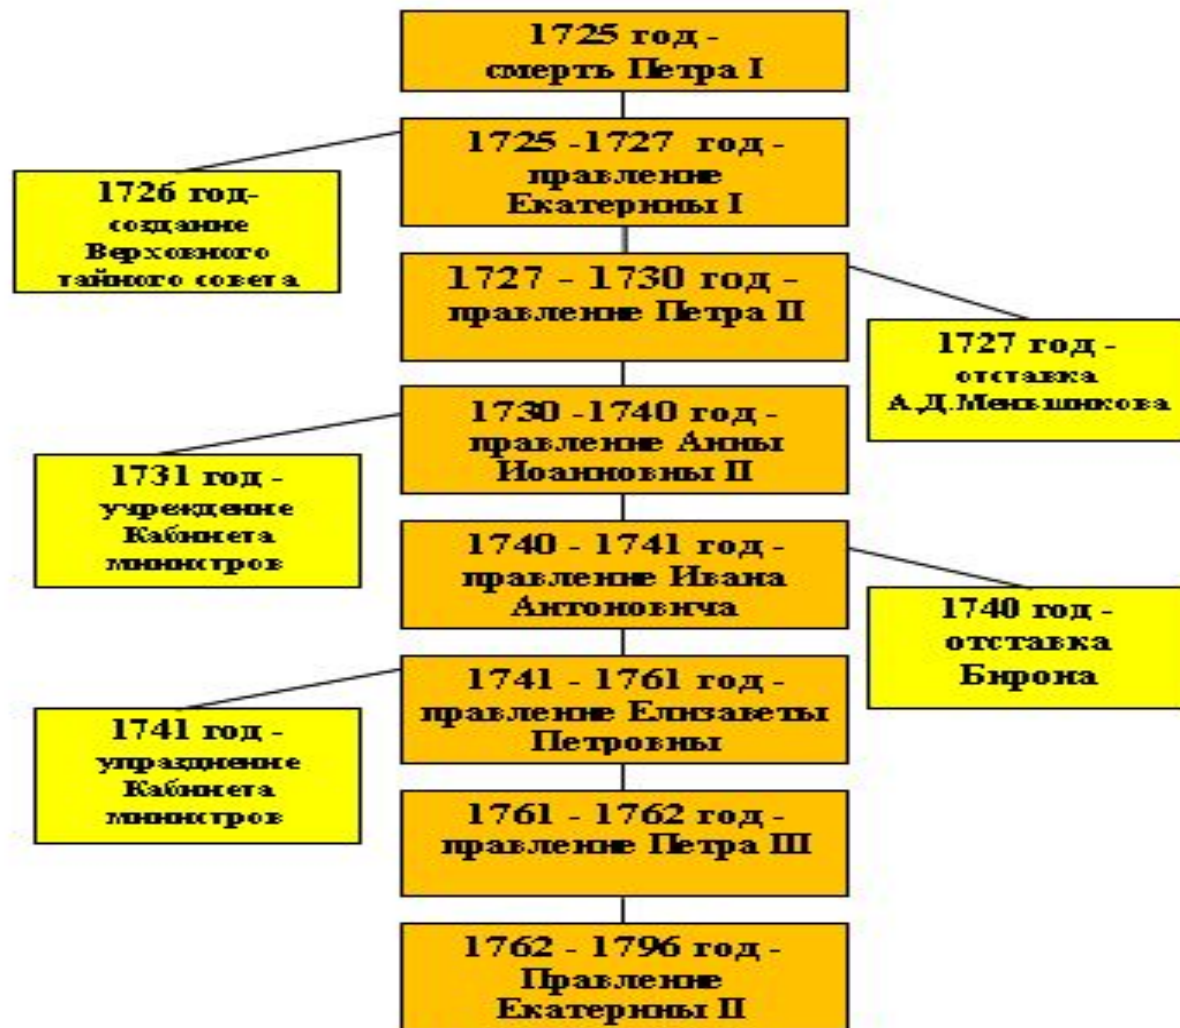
1725 год - смерть Петра I

1725 -1727 год - правление Екатерины I

1726 год- создание Верховного тайного совета

1727 - 1730 год - правление Петра II

1727 год - отставка А.Д.Меньшикова

1730 -1740 год - правление Анны Иоанновны II

1731 год - учреждение Кабинета министров

1740 - 1741 год - правление Ивана Антоновича

1740 год - отставка Бирона

1741 - 1761 год - правление Елизаветы Петровны

1741 год - упразднение Кабинета министров

1761 - 1762 год - правление Петра III

1762 - 1796 год - Правление Екатерины II